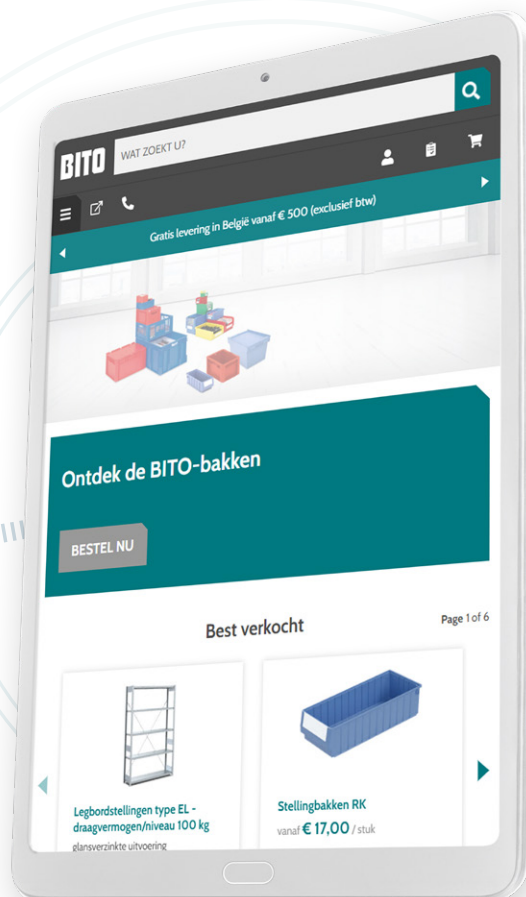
BITO WAT ZOEKT U?

Gratis levering in België vanaf € 500 (exclusief btw)

Ontdek de BITO-bakken

BESTEL NU

Best verkocht

Page 1 of 6

Legbordstellingen type EL - draagvermogen/niveau 100 kg

glansverzinkte uitvoering

Stellingbakken RK

vanaf € 17,00 / stuk